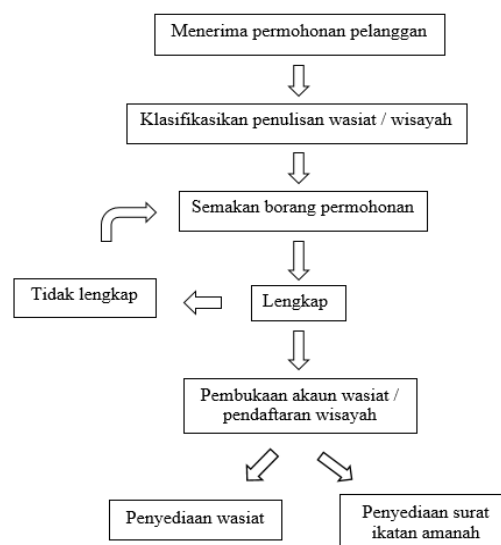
Menerima permohonan pelanggan

Klasifikasikan penulisan wasiat / wisayah

Semakan borang permohonan

Tidak lengkap

Lengkap

Pembukaan akaun wasiat / pendaftaran wisayah

Penyediaan wasiat

Penyediaan surat ikatan amanah